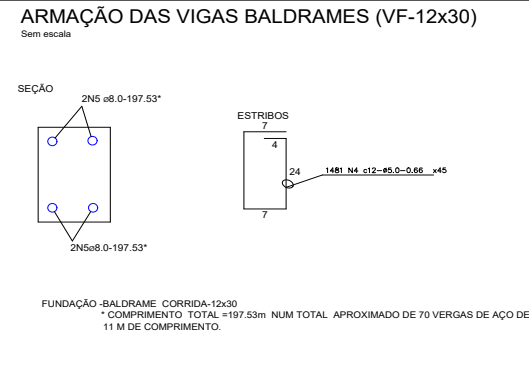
ARMAÇÃO DAS VIGAS BALDRAMES (VF-12x30)
Sem escala

SEÇÃO
2N5 ø8.0-197.53*

2N5ø8.0-197.53*

ESTRIBOS
7
4
24
7
1481 N4 c12-ø5.0-0.66 x45

FUNDAÇÃO -BALDRAME CORRIDA-12x30
* COMPRIMENTO TOTAL =197.53m NUM TOTAL APROXIMADO DE 70 VERGAS DE AÇO DE 11 M DE COMPRIMENTO.